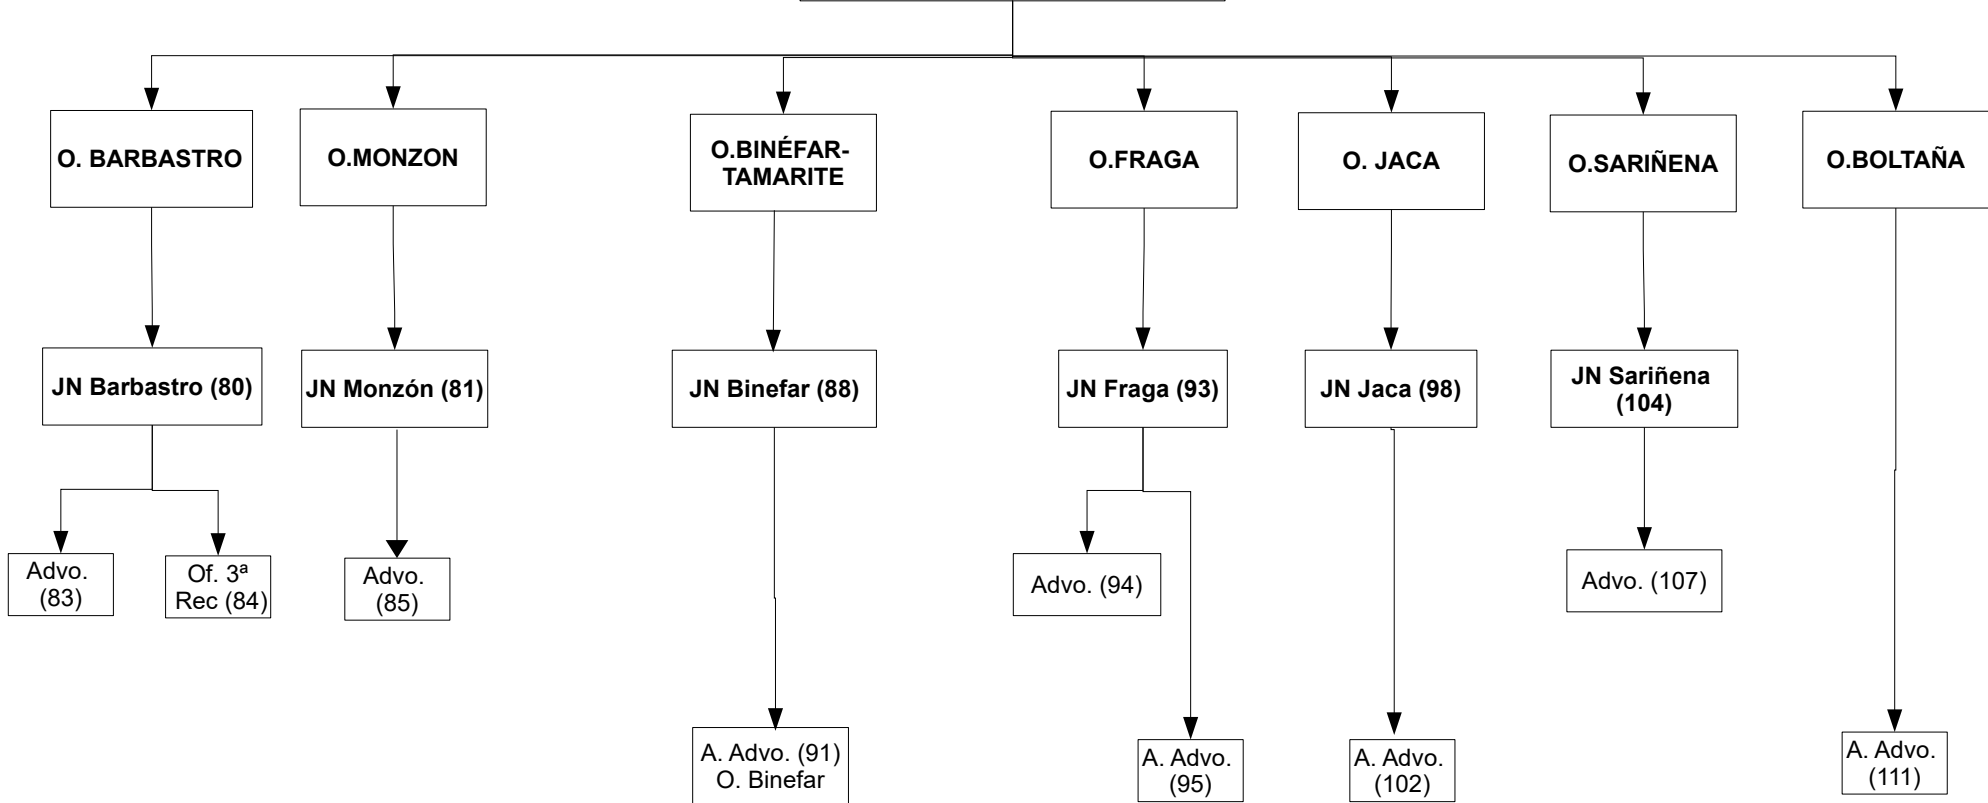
O. BARBASTRO

JN Barbastro (80)

Advo. (83)

Of. 3ª Rec (84)

O.MONZON

JN Monzón (81)

Advo. (85)

O.BINÉFAR-TAMARITE

JN Binefar (88)

A. Advo. (91) O. Binefar

O.FRAGA

JN Fraga (93)

Advo. (94)

A. Advo. (95)

O. JACA

JN Jaca (98)

A. Advo. (102)

O.SARIÑENA

JN Sariñena (104)

Advo. (107)

O.BOLTAÑA

A. Advo. (111)